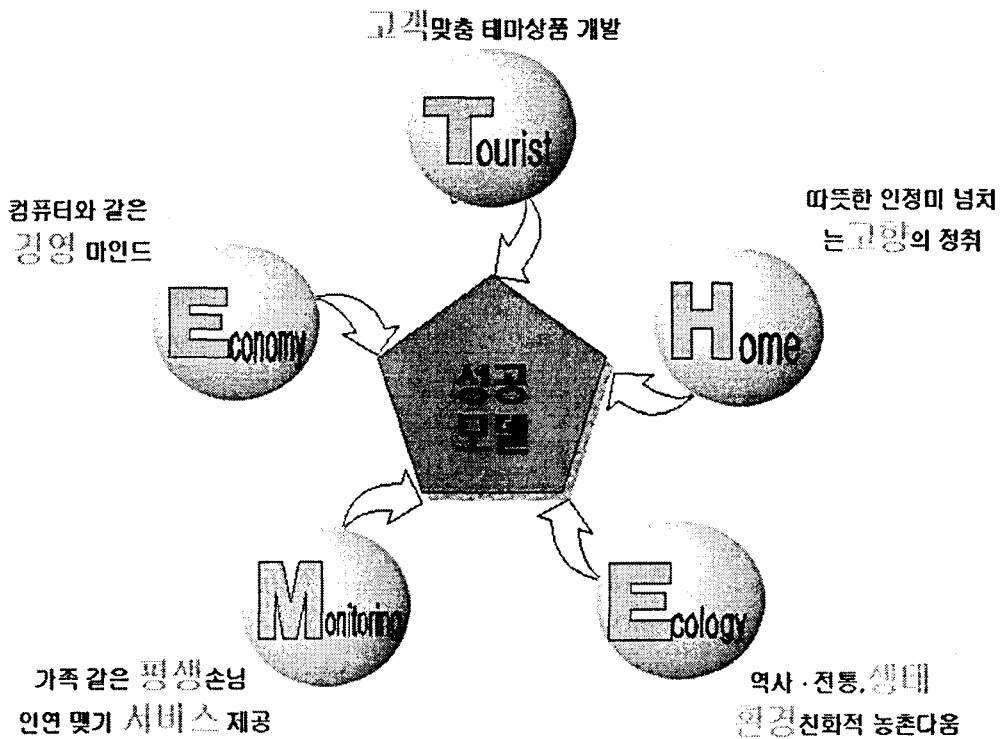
고객맞춤 테마상품 개발

Tourist

컴퓨터와 같은 경영 마인드

Economy

따뜻한 인정미 넘치는 고향의 정취

Home

성공 모델

Monitoring

가족 같은 평생손님 인연 맺기 서비스 제공

Ecology

역사 · 전통, 생태 환경친화적 농촌다움